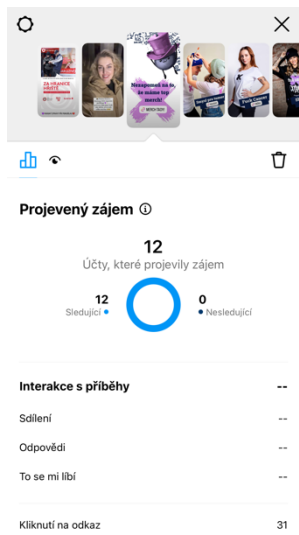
ZA HRANICE MĚSTE

Nezapomeň na to, že máme top merch!

Projevený zájem ⓘ

12
Účty, které projevily zájem

12
Sledující

0
Nesledující

Interakce s příběhy --

Sdílení --

Odpovědi --

To se mi líbí --

Kliknutí na odkaz 31